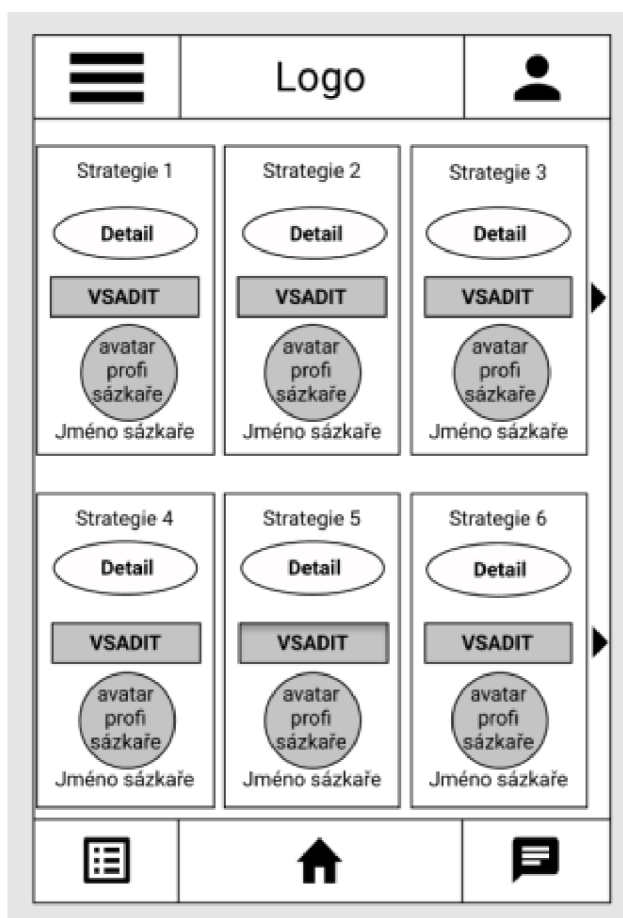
Logo

Strategie 1
Detail
VSADIT
avatar profi sázkaře
Jméno sázkaře

Strategie 2
Detail
VSADIT
avatar profi sázkaře
Jméno sázkaře

Strategie 3
Detail
VSADIT
avatar profi sázkaře
Jméno sázkaře

Strategie 4
Detail
VSADIT
avatar profi sázkaře
Jméno sázkaře

Strategie 5
Detail
VSADIT
avatar profi sázkaře
Jméno sázkaře

Strategie 6
Detail
VSADIT
avatar profi sázkaře
Jméno sázkaře